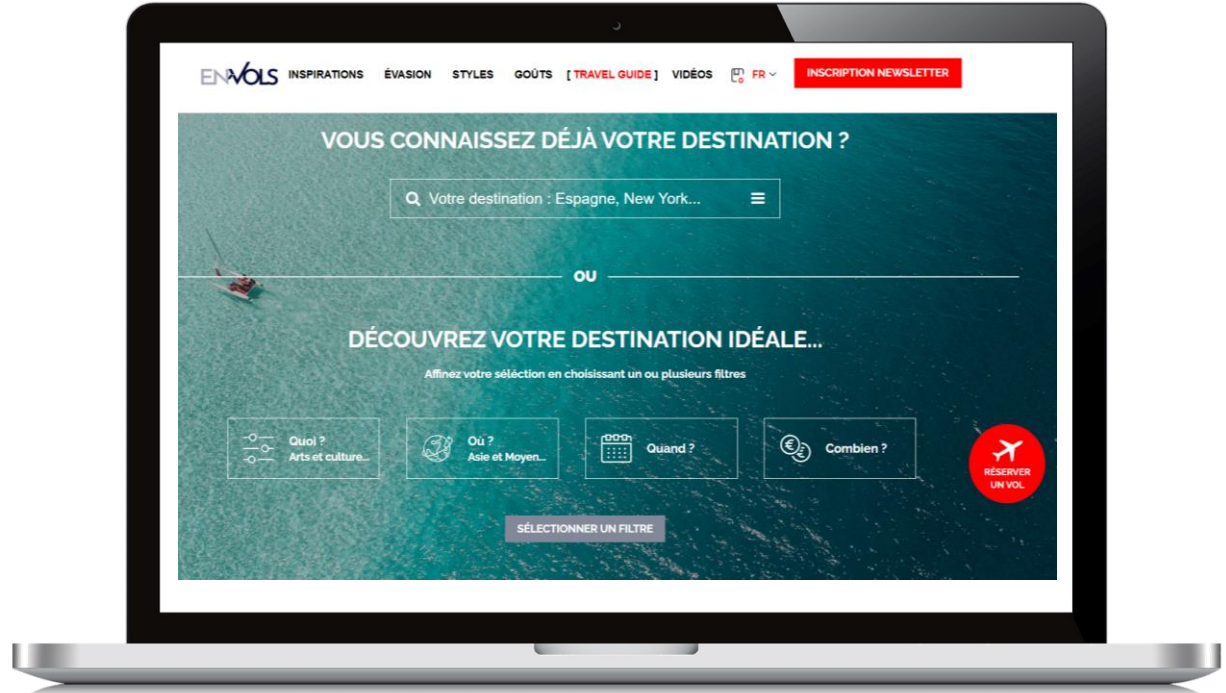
ENVOLS INSPIRATIONS ÉVASION STYLES GOÛTS [ TRAVEL GUIDE ] VIDÉOS FR INSCRIPTION NEWSLETTER

VOUS CONNAISSEZ DÉJÀ VOTRE DESTINATION ?

Votre destination : Espagne, New York...

OU

DÉCOUVREZ VOTRE DESTINATION IDÉALE...

Affinez votre sélection en choisissant un ou plusieurs filtres

Quoi ? Arts et culture...

Où ? Asie et Moyen...

Quand ?

Combien ?

RÉSERVER UN VOL

SÉLECTIONNER UN FILTRE